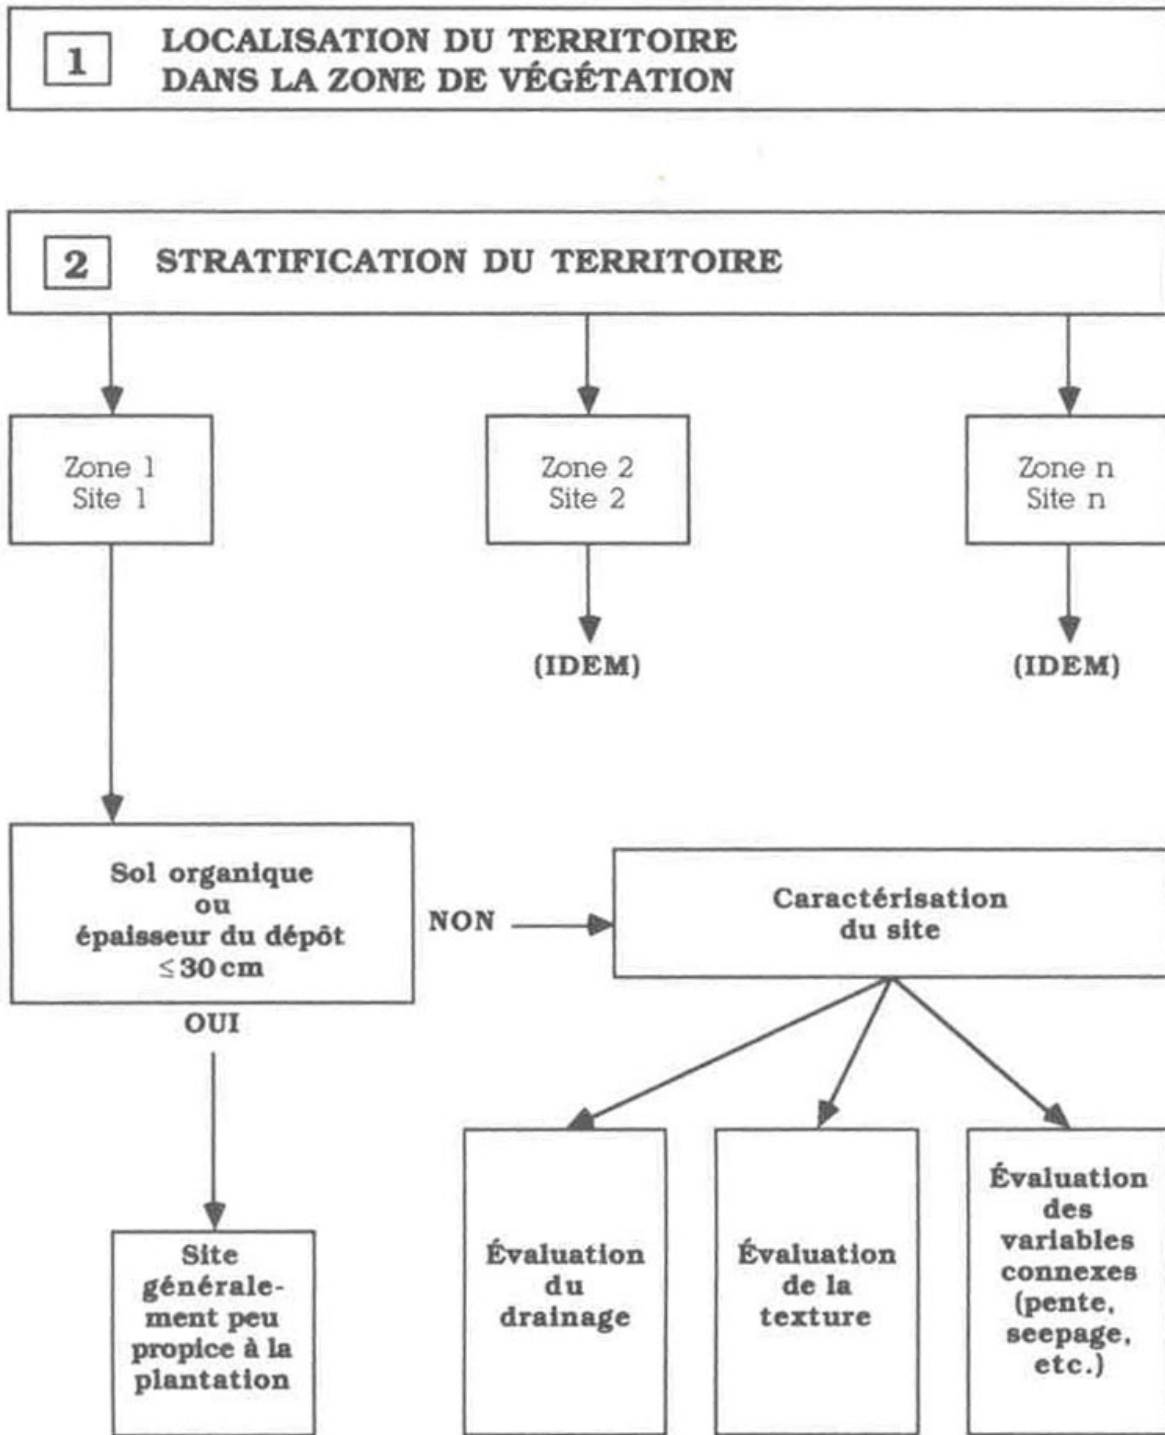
1 LOCALISATION DU TERRITOIRE DANS LA ZONE DE VÉGÉTATION

2 STRATIFICATION DU TERRITOIRE

Zone 1
Site 1

Zone 2
Site 2

(IDEM)

Zone n
Site n

(IDEM)

Sol organique ou épaisseur du dépôt $\leq 30$ cm

NON

Caractérisation du site

OUI

Site généralement peu propice à la plantation

Évaluation du drainage

Évaluation de la texture

Évaluation des variables connexes (pente, seepage, etc.)